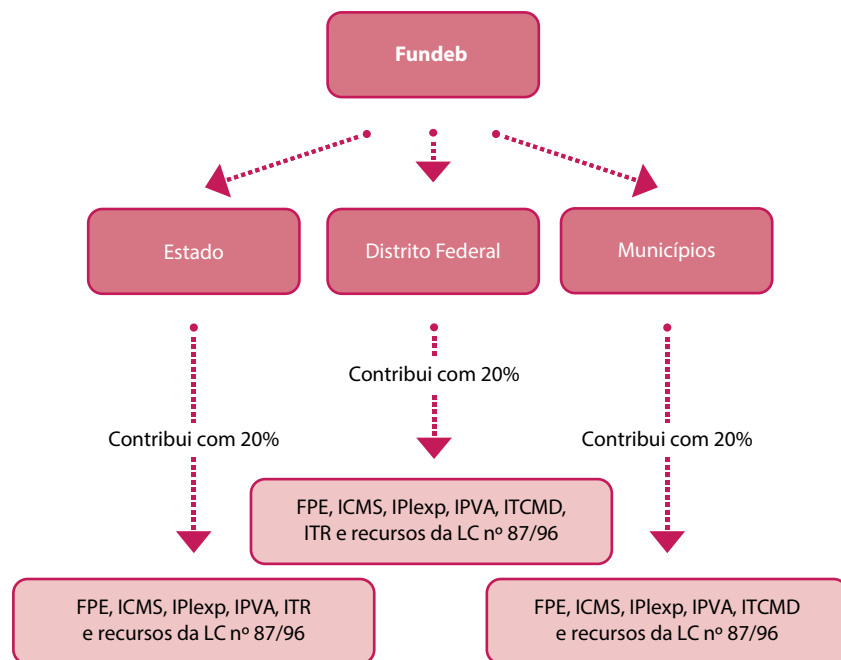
Fundeb

Estado

Distrito Federal

Municípios

Contribui com 20%

Contribui com 20%

Contribui com 20%

FPE, ICMS, IPIexp, IPVA, ITCMD, ITR e recursos da LC nº 87/96

FPE, ICMS, IPIexp, IPVA, ITR e recursos da LC nº 87/96

FPE, ICMS, IPIexp, IPVA, ITCMD e recursos da LC nº 87/96